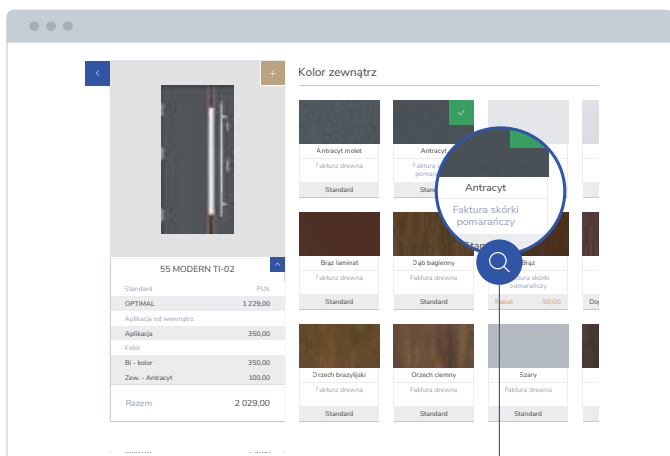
<
+
55 MODERN TI-02
^
Standard PLN
OPTIMAL 1 229,00
Aplikacja od wewnątrz
Aplikacja 350,00
Kolor
Bi - kolor 350,00
Zew. - Antracyt 100,00
Razem 2 029,00

Kolor zewnątrz

Antracyt molet
Faktura drewna
Standard

Antracyt
Faktura drewna
Stan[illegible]

Antracyt
Faktura skórki pomarańczy
Stan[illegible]

Brąz laminat
Faktura drewna
Standard

Dąb bagienny
Faktura drewna
Standard

Brąz
Faktura skórki pomarańczy
Rabat -50,00

Do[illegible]

Orzech brazylijski
Faktura drewna
Standard

Orzech ciemny
Faktura drewna
Standard

Szary
Faktura drewna
Standard